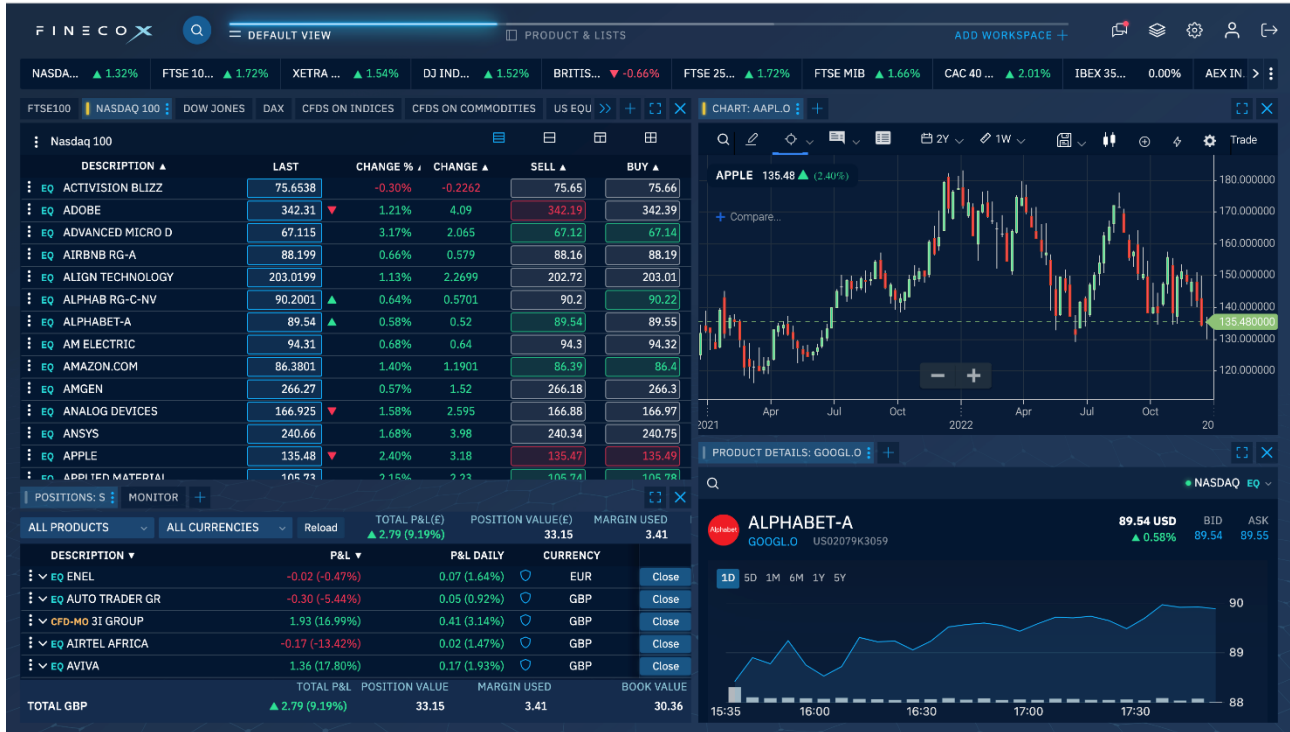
FINECOX

DEFAULT VIEW

PRODUCT & LISTS

ADD WORKSPACE +

NASDA... ▲ 1.32% | FTSE 10... ▲ 1.72% | XETRA ... ▲ 1.54% | DJ IND... ▲ 1.52% | BRITIS... ▼ -0.66% | FTSE 25... ▲ 1.72% | FTSE MIB ▲ 1.66% | CAC 40 ... ▲ 2.01% | IBEX 35... 0.00% | AEX IN...

FTSE100 | NASDAQ 100 | DOW JONES | DAX | CFDS ON INDICES | CFDS ON COMMODITIES | US EQU

Nasdaq 100

| DESCRIPTION ▲ | LAST | CHANGE % | CHANGE ▲ | SELL ▲ | BUY ▲ |
|---|---|---|---|---|---|
| EQ ACTIVISION BLIZZ | 75.6538 | -0.30% | -0.2262 | 75.65 | 75.66 |
| EQ ADOBE | 342.31 ▼ | 1.21% | 4.09 | 342.19 | 342.39 |
| EQ ADVANCED MICRO D | 67.115 | 3.17% | 2.065 | 67.12 | 67.14 |
| EQ AIRBNB RG-A | 88.199 | 0.66% | 0.579 | 88.16 | 88.19 |
| EQ ALIGN TECHNOLOGY | 203.0199 | 1.13% | 2.2699 | 202.72 | 203.01 |
| EQ ALPHAB RG-C-NV | 90.2001 ▲ | 0.64% | 0.5701 | 90.2 | 90.22 |
| EQ ALPHABET-A | 89.54 ▲ | 0.58% | 0.52 | 89.54 | 89.55 |
| EQ AM ELECTRIC | 94.31 | 0.68% | 0.64 | 94.3 | 94.32 |
| EQ AMAZON.COM | 86.3801 | 1.40% | 1.1901 | 86.39 | 86.4 |
| EQ AMGEN | 266.27 | 0.57% | 1.52 | 266.18 | 266.3 |
| EQ ANALOG DEVICES | 166.925 ▼ | 1.58% | 2.595 | 166.88 | 166.97 |
| EQ ANSYS | 240.66 | 1.68% | 3.98 | 240.34 | 240.75 |
| EQ APPLE | 135.48 ▼ | 2.40% | 3.18 | 135.47 | 135.49 |
| EQ APPLIED MATERIAL | 105.73 | 2.15% | 2.23 | 105.74 | 105.78 |

CHART: AAPL.O

2Y 1W Trade

APPLE 135.48 ▲ (2.40%)

+ Compare...

180.000000
170.000000
160.000000
150.000000
140.000000
135.480000
130.000000
120.000000

2021 Apr Jul Oct 2022 Apr Jul Oct 20

POSITIONS: S | MONITOR

ALL PRODUCTS | ALL CURRENCIES | Reload | TOTAL P&L(£) ▲ 2.79 (9.19%) | POSITION VALUE(£) 33.15 | MARGIN USED 3.41

| DESCRIPTION ▼ | P&L ▼ | P&L DAILY | CURRENCY | |
|---|---|---|---|---|
| EQ ENEL | -0.02 (-0.47%) | 0.07 (1.64%) | EUR | Close |
| EQ AUTO TRADER GR | -0.30 (-5.44%) | 0.05 (0.92%) | GBP | Close |
| CFD-MO 3I GROUP | 1.93 (16.99%) | 0.41 (3.14%) | GBP | Close |
| EQ AIRTEL AFRICA | -0.17 (-13.42%) | 0.02 (1.47%) | GBP | Close |
| EQ AVIVA | 1.36 (17.80%) | 0.17 (1.93%) | GBP | Close |

TOTAL GBP | TOTAL P&L ▲ 2.79 (9.19%) | POSITION VALUE 33.15 | MARGIN USED 3.41 | BOOK VALUE 30.36

PRODUCT DETAILS: GOOGL.O

NASDAQ EQ

Alphabet ALPHABET-A GOOGL.O US02079K3059

89.54 USD ▲ 0.58% | BID 89.54 | ASK 89.55

1D 5D 1M 6M 1Y 5Y

90
89
88

15:35 16:00 16:30 17:00 17:30